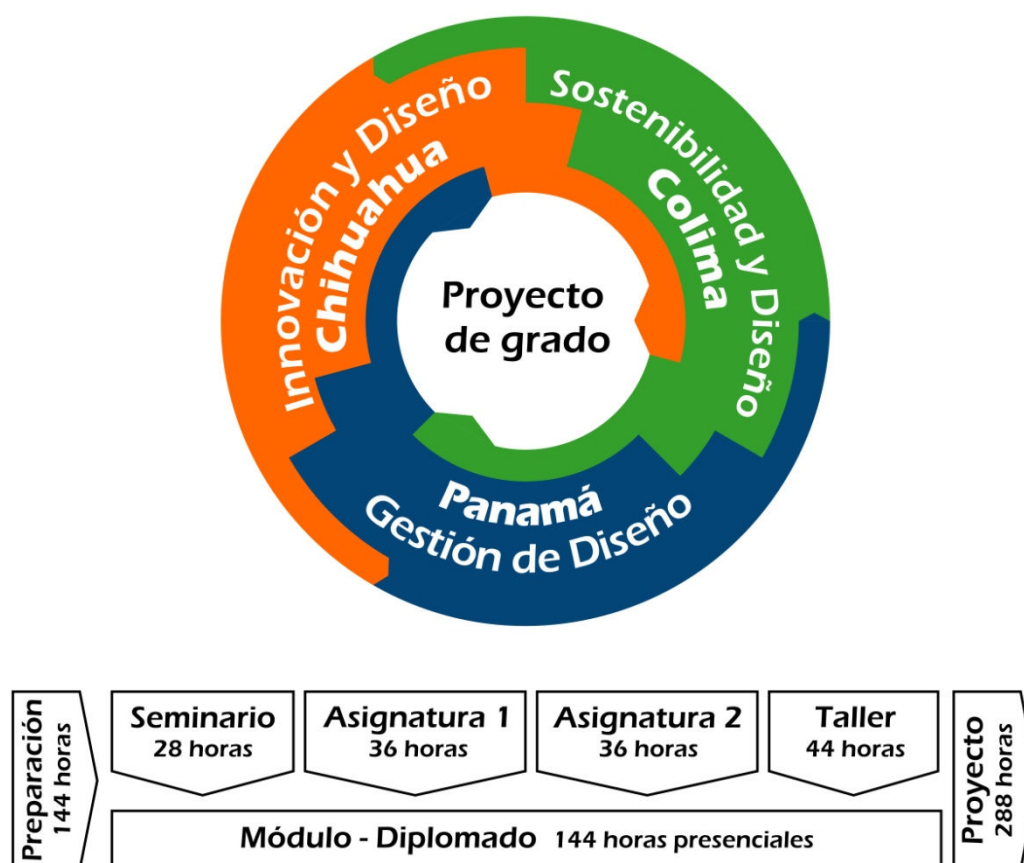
Innovación y Diseño
Chihuahua

Sostenibilidad y Diseño
Colima

Proyecto de grado

Panamá
Gestión de Diseño

Preparación
144 horas

Seminario
28 horas

Asignatura 1
36 horas

Asignatura 2
36 horas

Taller
44 horas

Proyecto
288 horas

Módulo - Diplomado 144 horas presenciales